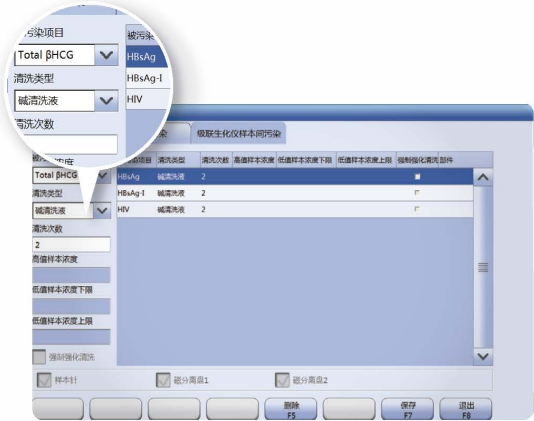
污染项目
Total βHCG
清洗类型
碱清洗液
清洗次数

被污染
HBsAg
HBsAg-I
HIV

染
级联生化仪样本间污染

被污染项目
Total βHCG
清洗类型
碱清洗液
清洗次数
2
高值样本浓度
低值样本浓度下限
低值样本浓度上限
强制强化清洗

| 被污染项目 | 清洗类型 | 清洗次数 | 高值样本浓度 | 低值样本浓度下限 | 低值样本浓度上限 | 强制强化清洗 | 部件 |
|---|---|---|---|---|---|---|---|
| HBsAg | 碱清洗液 | 2 | | | | | |
| HBsAg-I | 碱清洗液 | 2 | | | | | |
| HIV | 碱清洗液 | 2 | | | | | |

样本针
磁分离盘1
磁分离盘2

删除
F5
保存
F7
退出
F8